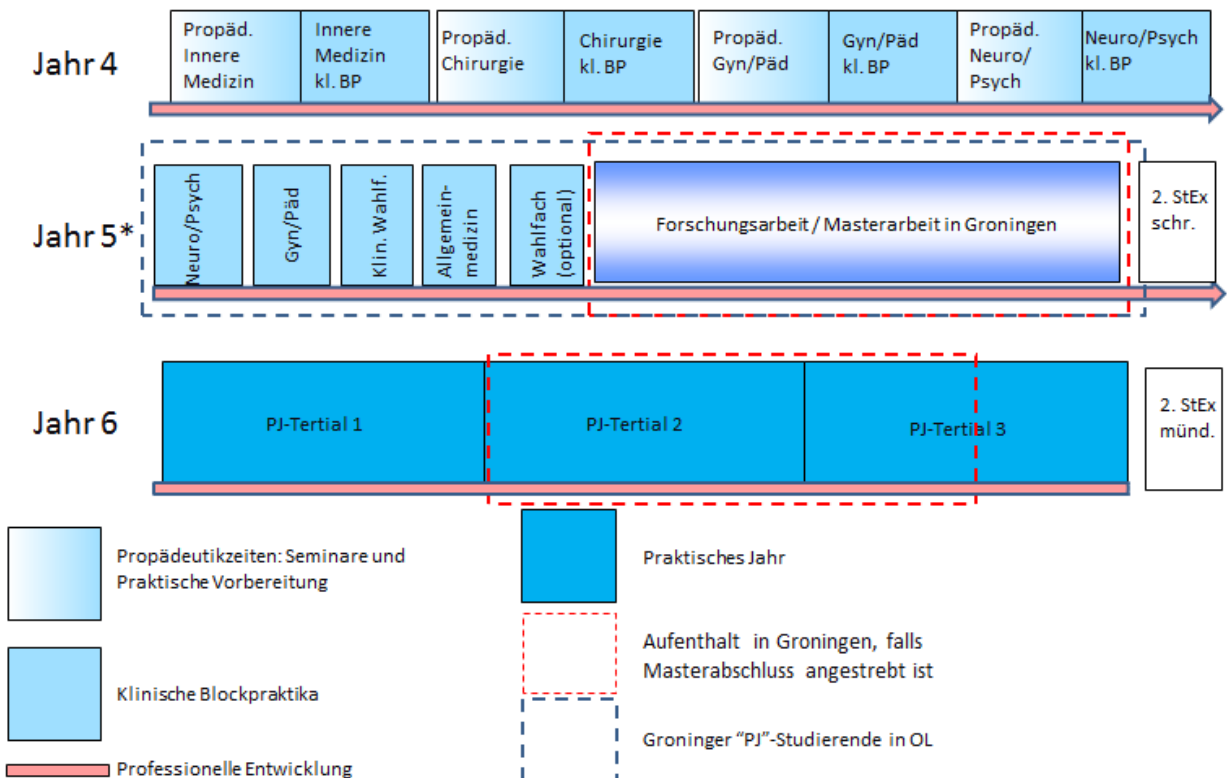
Jahr 4

Propäd. Innere Medizin

Innere Medizin kl. BP

Propäd. Chirurgie

Chirurgie kl. BP

Propäd. Gyn/Päd

Gyn/Päd kl. BP

Propäd. Neuro/ Psych

Neuro/Psych kl. BP

Jahr 5*

Neuro/Psych

Gyn/Päd

Klin. Wahlf.

Allgemeinmedizin

Wahlfach (optional)

Forschungsarbeit / Masterarbeit in Groningen

2. StEx schr.

Jahr 6

PJ-Tertial 1

PJ-Tertial 2

PJ-Tertial 3

2. StEx münd.

Propädeutikzeiten: Seminare und Praktische Vorbereitung

Klinische Blockpraktika

Professionelle Entwicklung

Praktisches Jahr

Aufenthalt in Groningen, falls Masterabschluss angestrebt ist

Groninger "PJ"-Studierende in OL